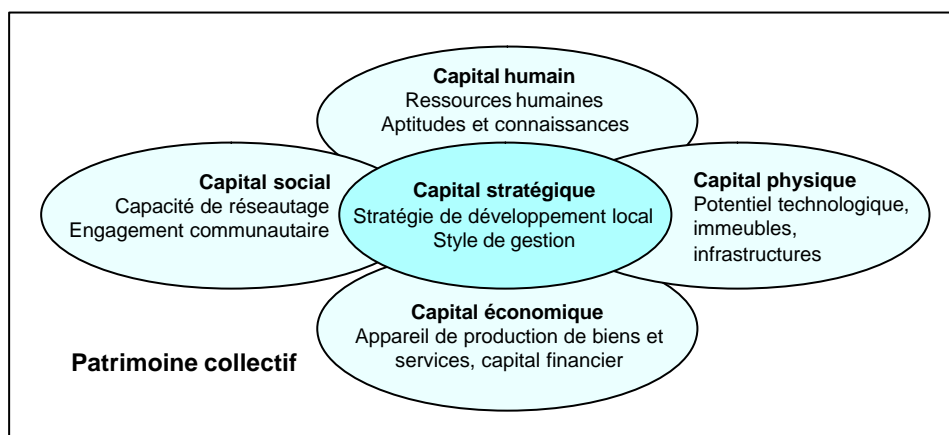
Capital humain
Ressources humaines
Aptitudes et connaissances

Capital social
Capacité de réseautage
Engagement communautaire

Capital stratégique
Stratégie de développement local
Style de gestion

Capital physique
Potentiel technologique, immeubles, infrastructures

Capital économique
Appareil de production de biens et services, capital financier

Patrimoine collectif